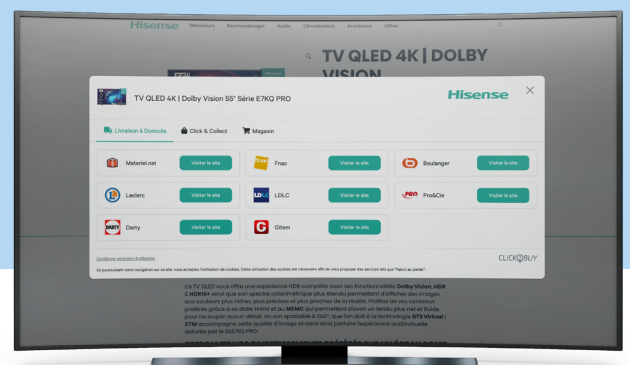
Hisense Téléviseurs Electroménager Audio Climatisation Assistance Offres

TV QLED 4K | DOLBY VISION

TV QLED 4K | Dolby Vision 55" Série E7KQ PRO

Hisense

Livraison à Domicile Click & Collect Magasin

| Materiel.net | Visiter le site | Fnac | Visiter le site | Boulanger | Visiter le site |
|---|---|---|---|---|---|
| Leclerc | Visiter le site | LDLC | Visiter le site | Pro&Cie | Visiter le site |
| Darty | Visiter le site | Gitem | Visiter le site | | |

Conditions générales d'utilisation

CLICK2BUY

En poursuivant votre navigation sur ce site, vous acceptez l'utilisation de cookies. Cette utilisation des cookies est nécessaire afin de vous proposer des services tels que "Repus au panier".

Ce TV QLED vous offre une expérience HDR complète avec ses fonctionnalités Dolby Vision, HDR & HDR10+ ainsi que son spectre colorimétrique plus étendu permettant d'afficher des images aux couleurs plus riches, plus précises et plus proches de la réalité. Profitez de vos contenus préférés grâce à sa dalle 144Hz et au MEMC qui permettent d'avoir un rendu plus net et fluide pour ne louper aucun détail. Un son spatialisé à 360°, que l'on doit à la technologie DTS Virtual : XTM accompagne cette qualité d'image et vient ainsi parfaire l'expérience audiovisuelle délivrée par le 55E7KQ PRO.